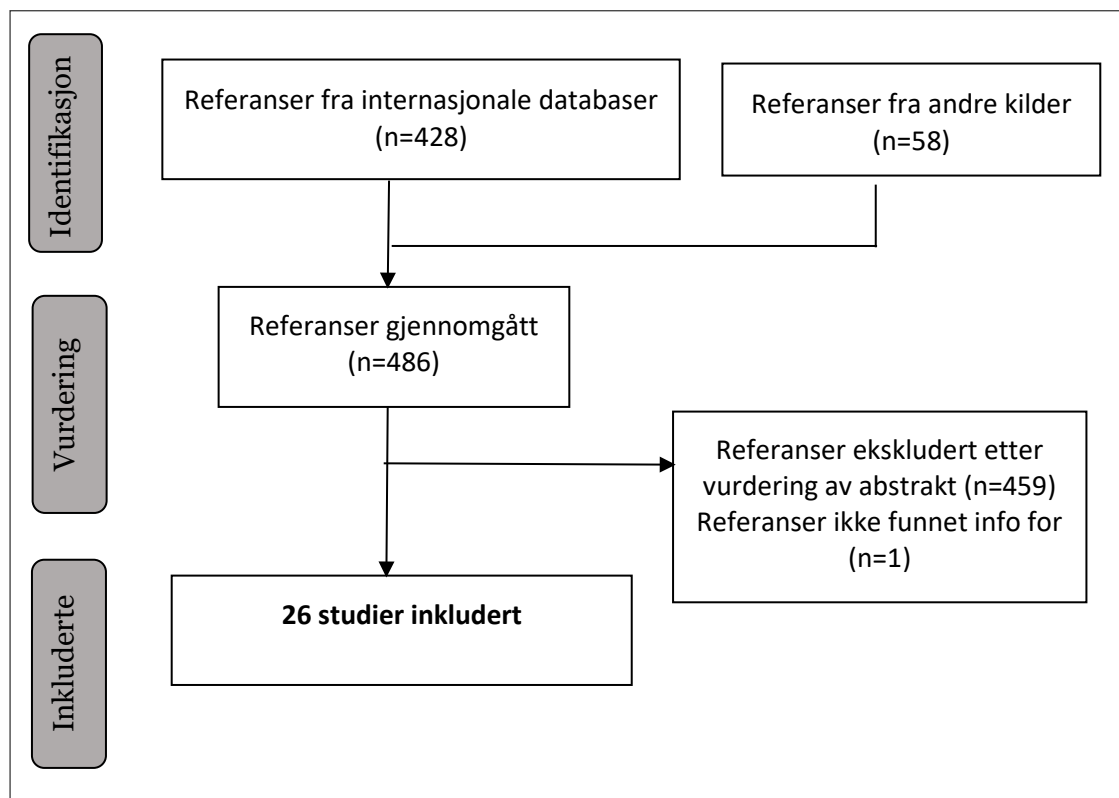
Identifikasjon

Referanser fra internasjonale databaser (n=428)

Referanser fra andre kilder (n=58)

Vurdering

Referanser gjennomgått (n=486)

Referanser ekskludert etter vurdering av abstrakt (n=459) Referanser ikke funnet info for (n=1)

Inkluderte

**26 studier inkludert**